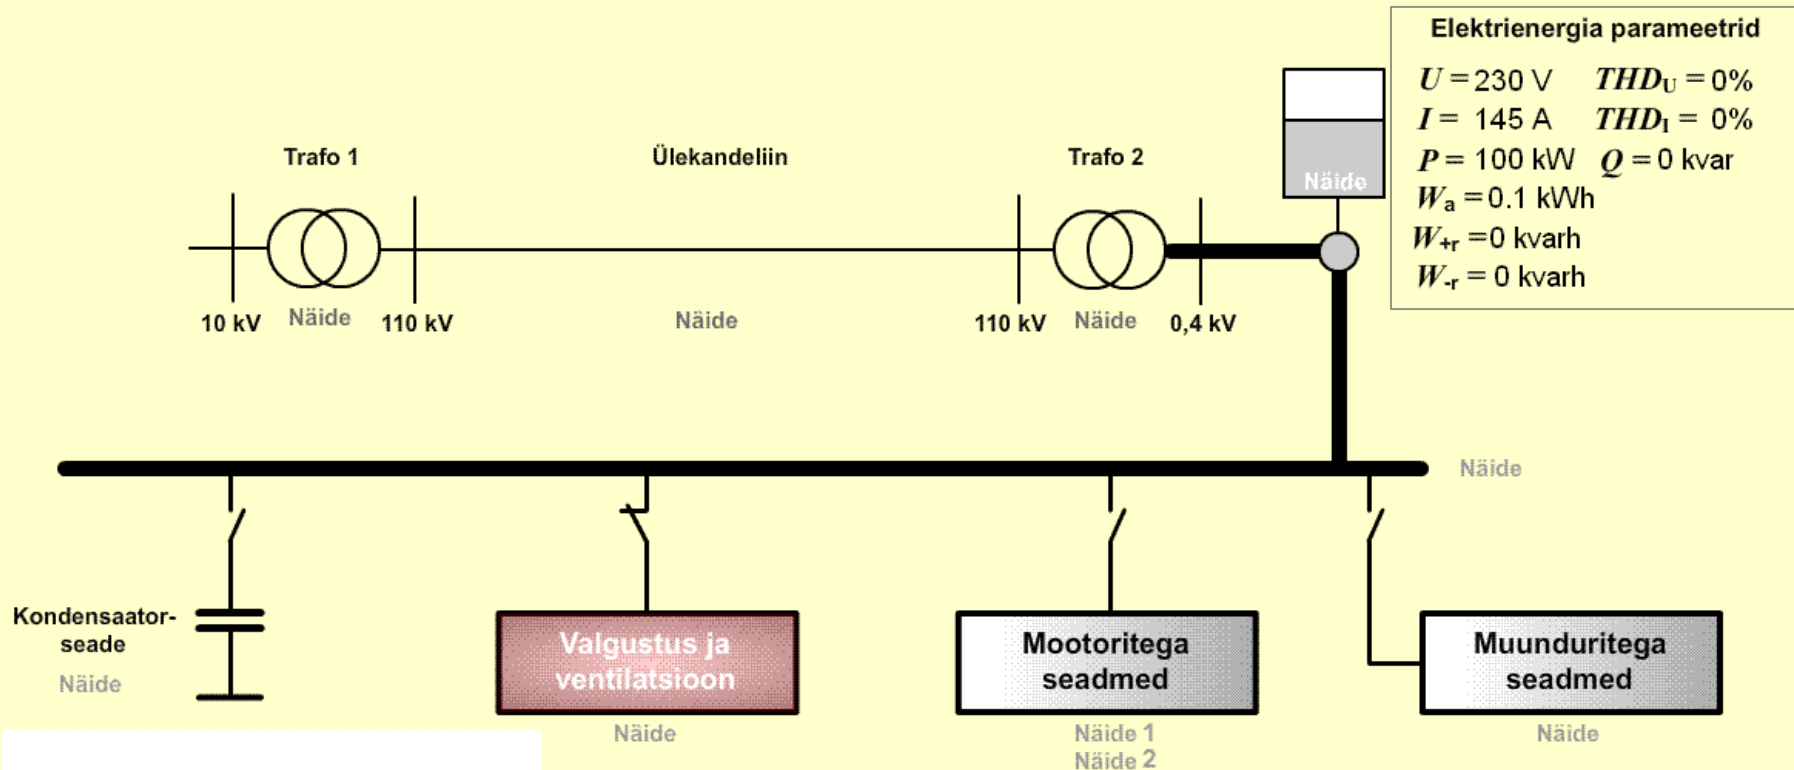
Elektrienergia parameetrid

$U = 230$ V   $THD_U = 0\%$
$I = 145$ A   $THD_I = 0\%$
$P = 100$ kW   $Q = 0$ kvar
$W_a = 0.1$ kWh
$W_{+r} = 0$ kvarh
$W_{-r} = 0$ kvarh

Näide

Trafo 1

Ülekandeliin

Trafo 2

10 kV Näide 110 kV

Näide

110 kV Näide 0,4 kV

Näide

Kondensaatorseade
Näide

Valgustus ja ventilatsioon
Näide

Mootoritega seadmed
Näide 1
Näide 2

Muunduritega seadmed
Näide